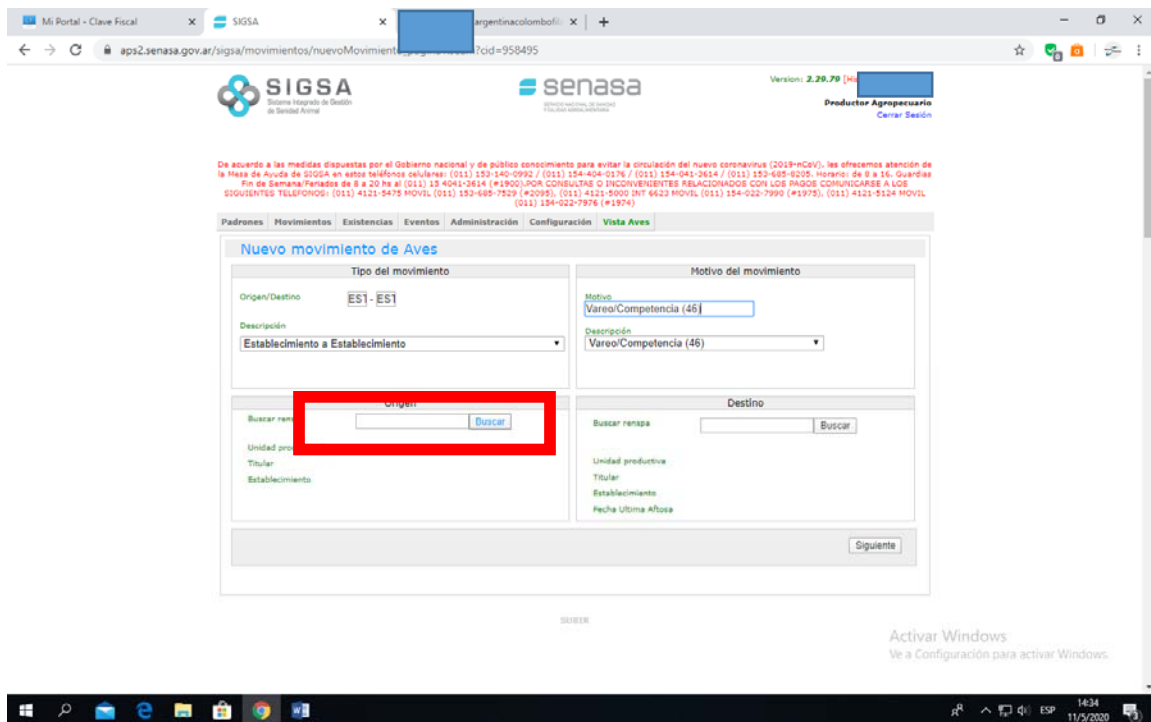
Mi Portal - Clave Fiscal ×
SIGSA ×
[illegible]argentinacolombofil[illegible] ×
+

aps2.senasa.gov.ar/sigsa/movimientos/nuevoMovimient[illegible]?cid=958495

SIGSA
Sistema Integrado de Gestión de Sanidad Animal

senasa
SERVICIO NACIONAL DE SANIDAD Y CALIDAD AGROALIMENTARIA

Version: 2.29.79 [H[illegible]
Productor Agropecuario
Cerrar Sesión

De acuerdo a las medidas dispuestas por el Gobierno nacional y de público conocimiento para evitar la circulación del nuevo coronavirus (2019-nCoV), les ofrecemos atención de la Mesa de Ayuda de SIGSA en estos teléfonos celulares: (011) 153-140-0992 / (011) 154-404-0176 / (011) 154-041-2614 / (011) 153-685-8205. Horario: de 8 a 16. Guardias Fin de Semana/Feriados de 8 a 20 hs al (011) 15 4041-3614 (#1900).POR CONSULTAS O INCONVENIENTES RELACIONADOS CON LOS PAGOS COMUNICARSE A LOS SIGUIENTES TELEFONOS: (011) 4121-5475 MOVIL (011) 153-685-7529 (#2095), (011) 4121-5000 INT 6623 MOVIL (011) 154-022-7990 (#1975), (011) 4121-5124 MOVIL (011) 154-022-7976 (#1974)

Padrones | Movimientos | Existencias | Eventos | Administración | Configuración | Vista Aves

Nuevo movimiento de Aves

Tipo del movimiento
Origen/Destino ES1 - ES1
Descripción
Establecimiento a Establecimiento

Motivo del movimiento
Motivo
Vareo/Competencia (46)
Descripción
Vareo/Competencia (46)

Origen
Buscar rens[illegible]
Buscar
Unidad pro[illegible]
Titular
Establecimiento

Destino
Buscar renspa
Buscar
Unidad productiva
Titular
Establecimiento
Fecha Ultima Aftosa

Siguiente

SUBIR

Activar Windows
Ve a Configuración para activar Windows.

ESP 14:34 11/5/2020